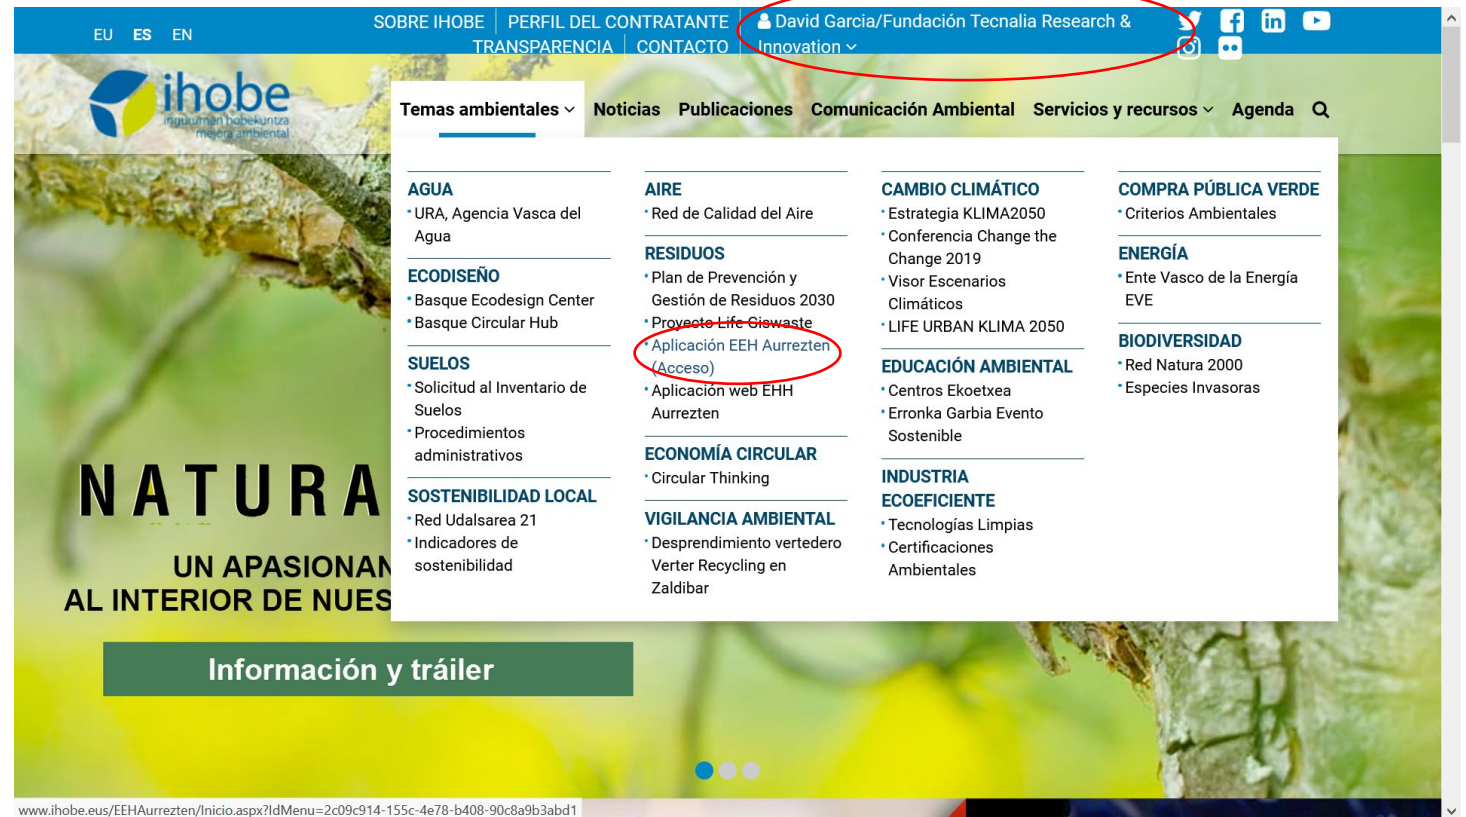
EU ES EN

SOBRE IHOBE | PERFIL DEL CONTRATANTE | David Garcia/Fundación Tecnalia Research & Innovation
TRANSPARENCIA | CONTACTO

ihobe
ingurumen jarduketarako sozietate publikoa
sociedad pública de gestión ambiental

Temas ambientales | Noticias | Publicaciones | Comunicación Ambiental | Servicios y recursos | Agenda

AGUA
URA, Agencia Vasca del Agua

ECODISEÑO
Basque Ecodesign Center
Basque Circular Hub

SUELOS
Solicitud al Inventario de Suelos
Procedimientos administrativos

SOSTENIBILIDAD LOCAL
Red Udalsarea 21
Indicadores de sostenibilidad

AIRE
Red de Calidad del Aire

RESIDUOS
Plan de Prevención y Gestión de Residuos 2030
Proyecto Life Ciswaste
Aplicación EEH Aurrezten (Acceso)
Aplicación web EHH Aurrezten

ECONOMÍA CIRCULAR
Circular Thinking

VIGILANCIA AMBIENTAL
Desprendimiento vertedero Verter Recycling en Zaldibar

CAMBIO CLIMÁTICO
Estrategia KLIMA2050
Conferencia Change the Change 2019
Visor Escenarios Climáticos
LIFE URBAN KLIMA 2050

EDUCACIÓN AMBIENTAL
Centros Ekoetxea
Erronka Garbia Evento Sostenible

INDUSTRIA ECOEFICIENTE
Tecnologías Limpias
Certificaciones Ambientales

COMPRA PÚBLICA VERDE
Criterios Ambientales

ENERGÍA
Ente Vasco de la Energía EVE

BIODIVERSIDAD
Red Natura 2000
Especies Invasoras

NATURA
UN APASIONAN
AL INTERIOR DE NUES

Información y tráiler

www.ihobe.eus/EEHAurrezten/Inicio.aspx?IdMenu=2c09c914-155c-4e78-b408-90c8a9b3abd1